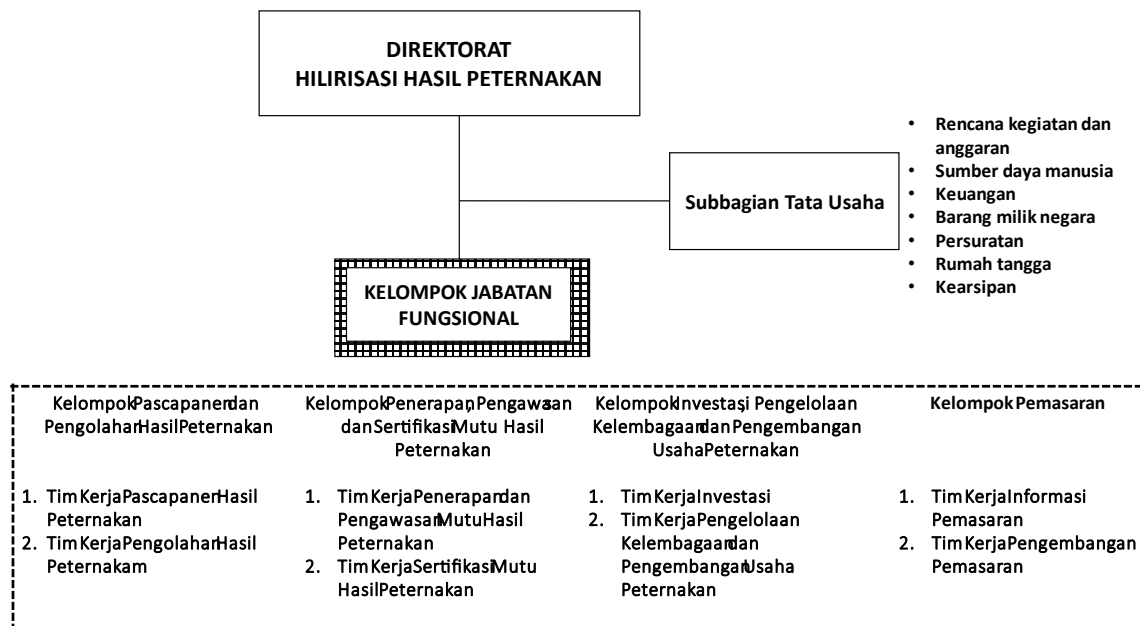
DIREKTORAT
HILIRISASI HASIL PETERNAKAN

Subbagian Tata Usaha

- Rencana kegiatan dan anggaran
- Sumber daya manusia
- Keuangan
- Barang milik negara
- Persuratan
- Rumah tangga
- Kearsipan

KELOMPOK JABATAN FUNGSIONAL

Kelompok Pascapanen dan Pengolahan Hasil Peternakan

1. Tim Kerja Pascapanen Hasil Peternakan
2. Tim Kerja Pengolahan Hasil Peternakam

Kelompok Penerapan, Pengawasan dan Sertifikasi Mutu Hasil Peternakan

1. Tim Kerja Penerapan dan Pengawasan Mutu Hasil Peternakan
2. Tim Kerja Sertifikasi Mutu Hasil Peternakan

Kelompok Investasi Pengelolaan Kelembagaan dan Pengembangan Usaha Peternakan

1. Tim Kerja Investasi
2. Tim Kerja Pengelolaan Kelembagaan dan Pengembangan Usaha Peternakan

Kelompok Pemasaran

1. Tim Kerja Informasi Pemasaran
2. Tim Kerja Pengembangan Pemasaran